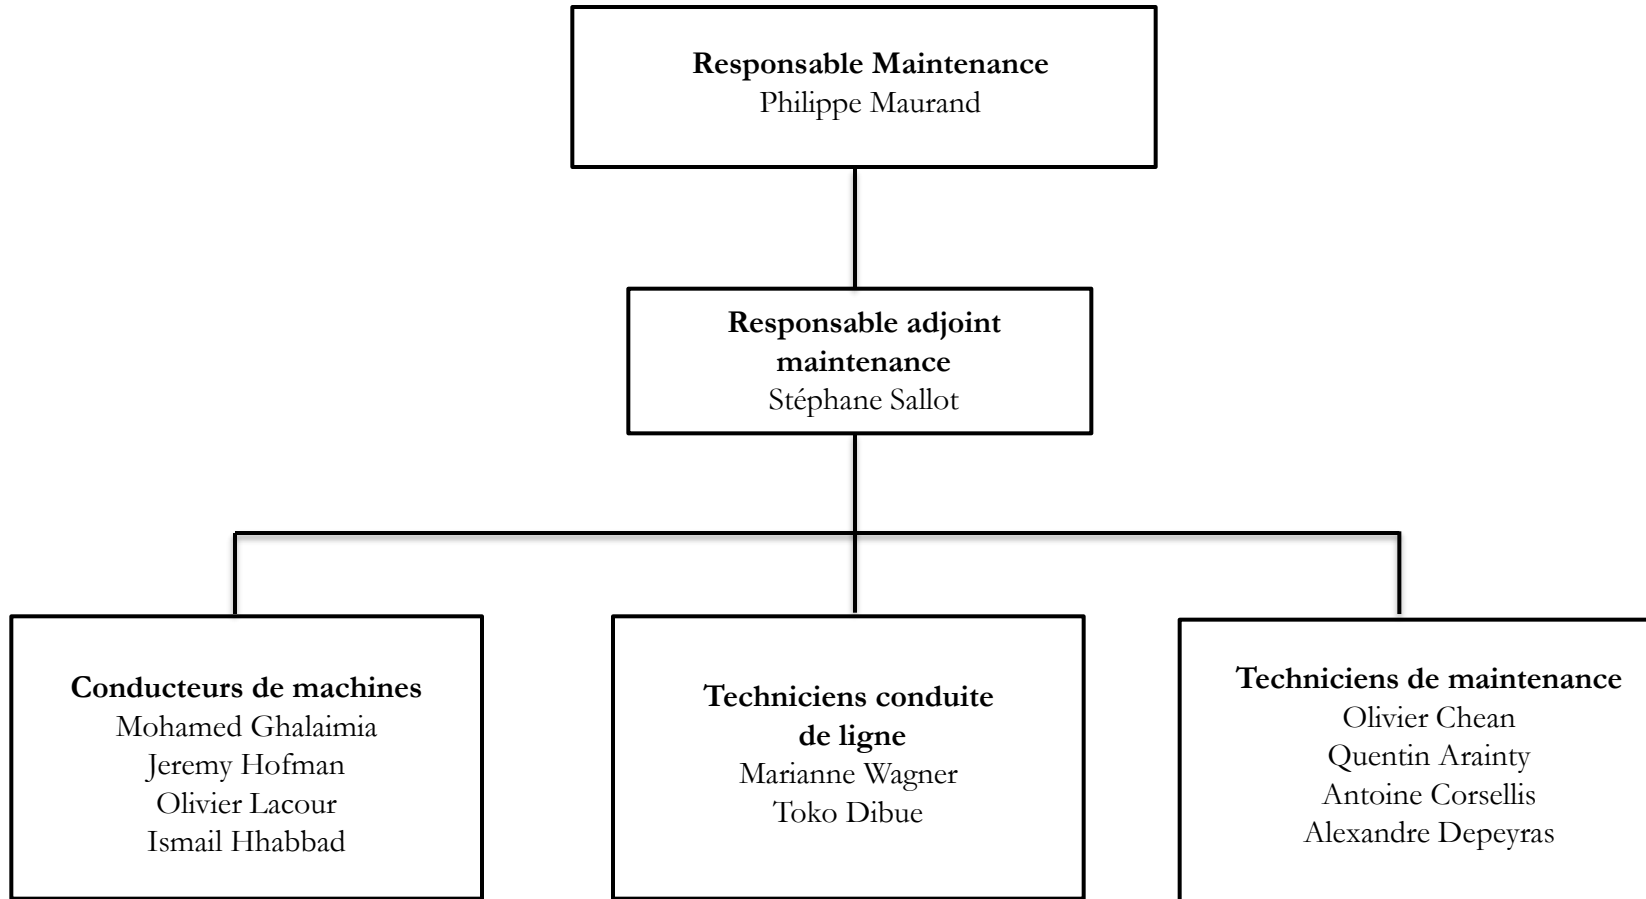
**Responsable Maintenance**
Philippe Maurand

**Responsable adjoint maintenance**
Stéphane Sallot

**Conducteurs de machines**
Mohamed Ghalaimia
Jeremy Hofman
Olivier Lacour
Ismail Hhabbad

**Techniciens conduite de ligne**
Marianne Wagner
Toko Dibue

**Techniciens de maintenance**
Olivier Chean
Quentin Arainty
Antoine Corsellis
Alexandre Depeyras